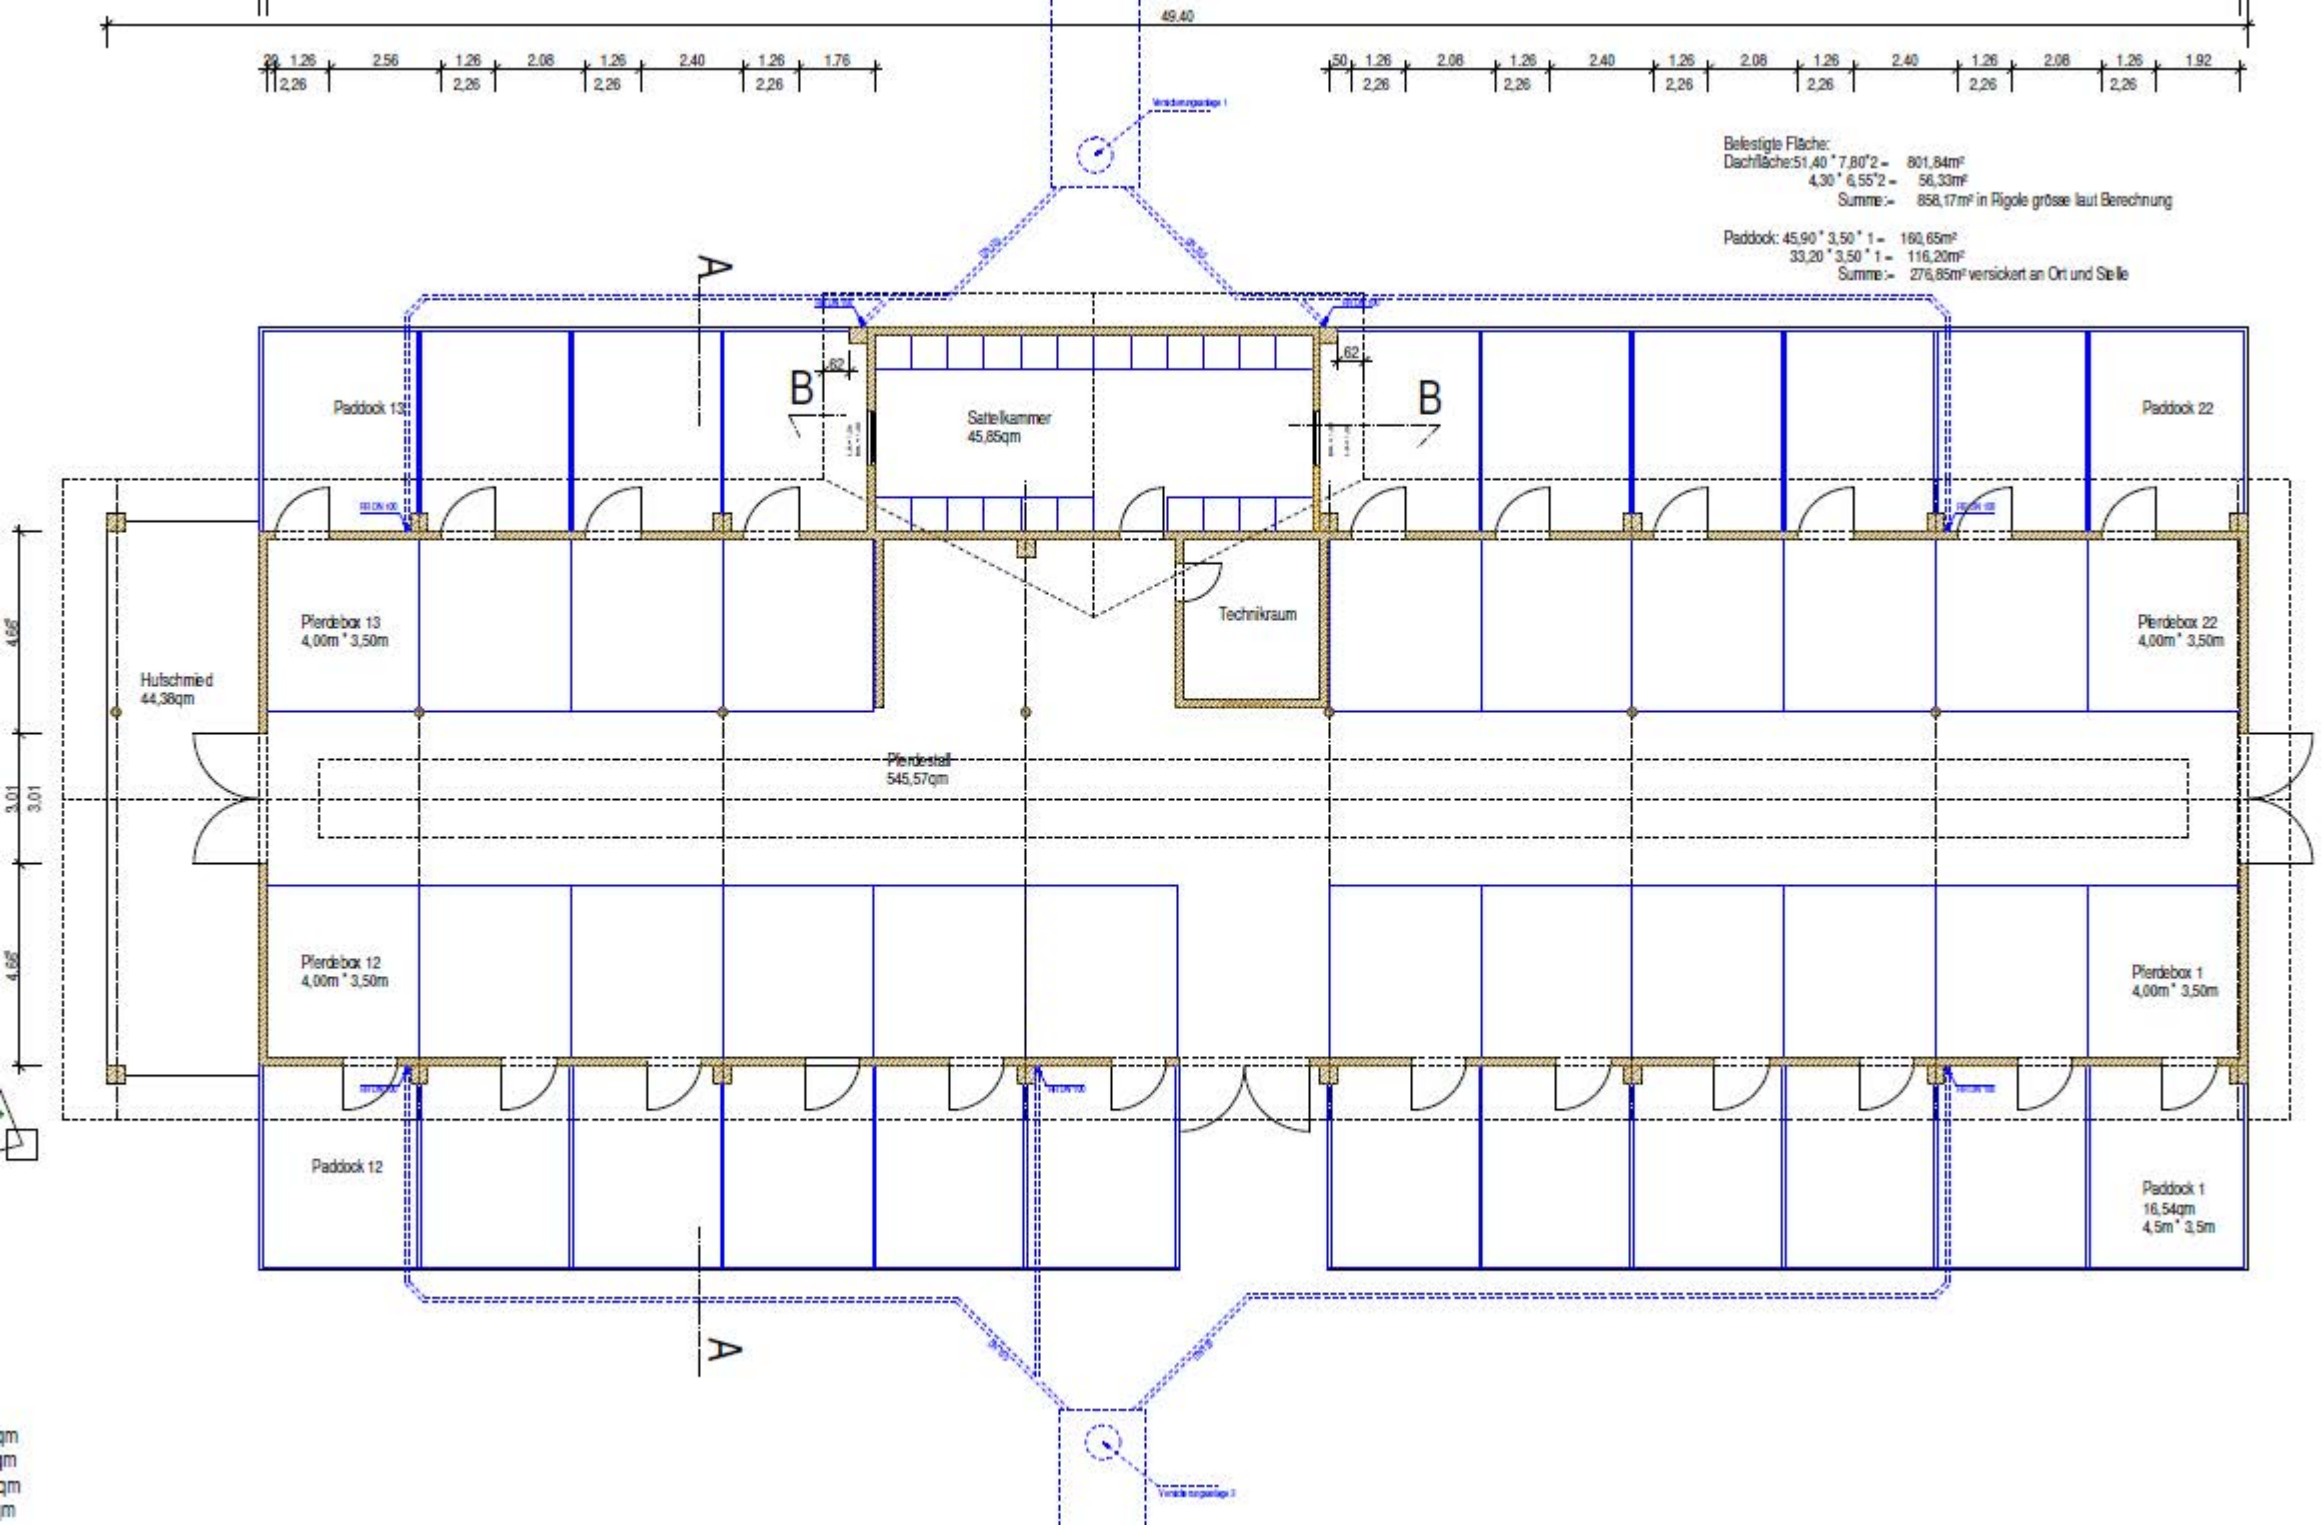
49,40

30 1,26 2,56 1,26 2,08 1,26 2,40 1,26 1,76
2,26 2,26 2,26 2,26

50 1,26 2,08 1,26 2,40 1,26 2,08 1,26 2,40 1,26 2,08 1,26 1,92
2,26 2,26 2,26 2,26 2,26 2,26

Versickerungsanlage 1

Befestigte Fläche:
Dachfläche:51,40 * 7,80*2 = 801,84m²
4,30 * 6,55*2 = 56,33m²
Summe:= 858,17m² in Rigole grösse laut Berechnung

Paddock: 45,90 * 3,50 * 1 = 160,65m²
33,20 * 3,50 * 1 = 116,20m²
Summe:= 276,85m² versickert an Ort und Stelle

A

B

62

Sattelkammer
45,85qm

62

B

Paddock 13

Paddock 22

Pferdebox 13
4,00m * 3,50m

Technikraum

Pferdebox 22
4,00m * 3,50m

Hufschmied
44,38qm

Pferdestall
545,57qm

4,65

3,01

3,01

4,65

Pferdebox 12
4,00m * 3,50m

Pferdebox 1
4,00m * 3,50m

Paddock 12

Paddock 1
16,54qm
4,5m * 3,5m

A

Versickerungsanlage 2

qm
m
qm
m